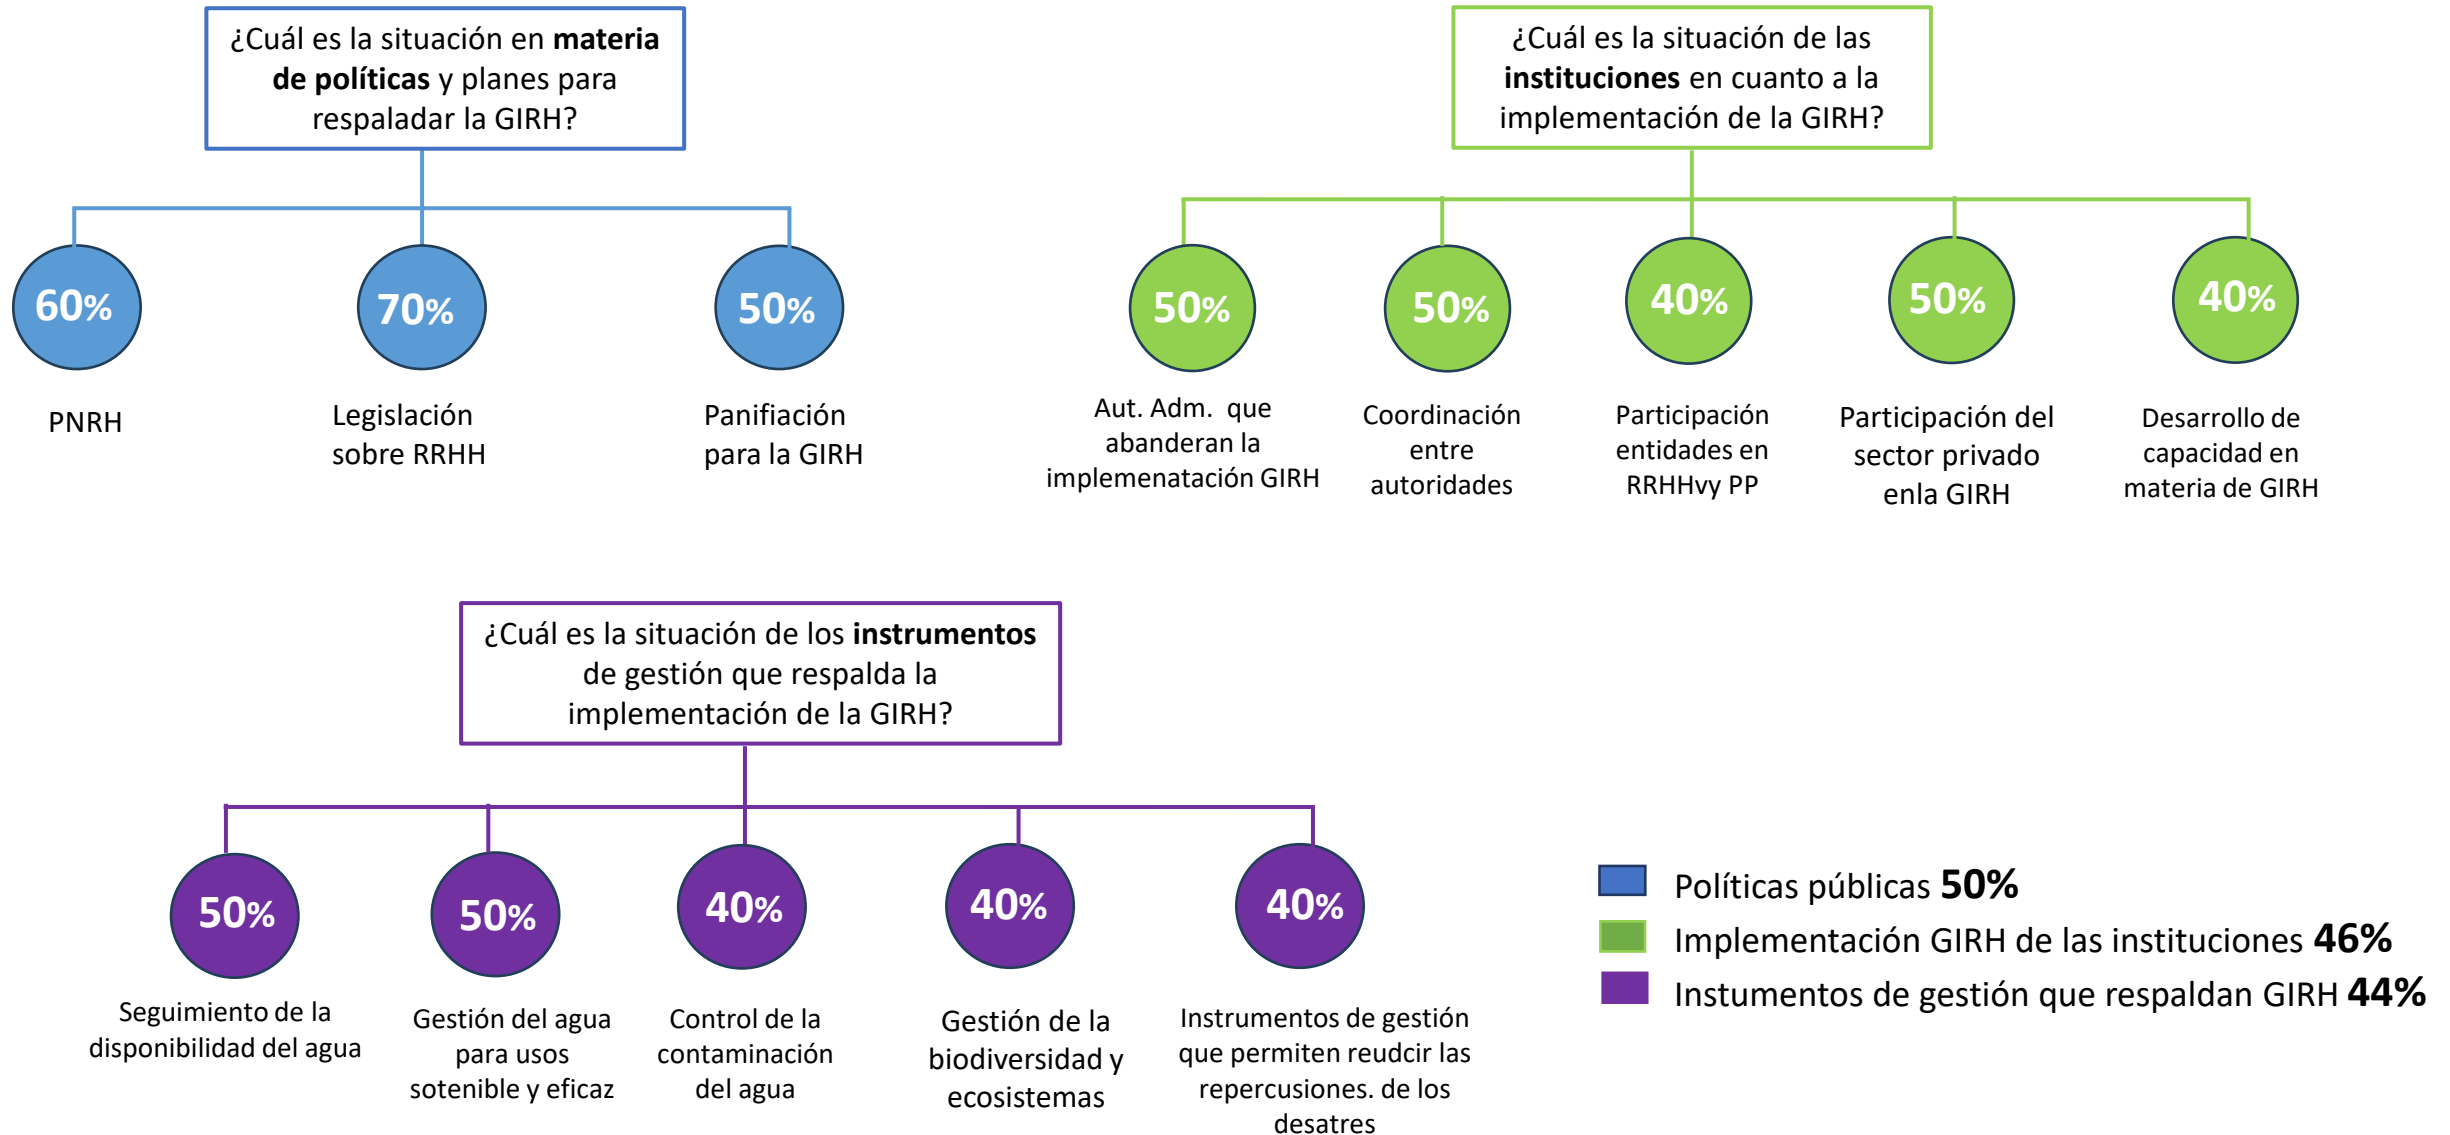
¿Cuál es la situación en **materia de políticas** y planes para respaladar la GIRH?

60%
PNRH

70%
Legislación sobre RRHH

50%
Panifiación para la GIRH

¿Cuál es la situación de las **instituciones** en cuanto a la implementación de la GIRH?

50%
Aut. Adm. que abanderan la implemenatación GIRH

50%
Coordinación entre autoridades

40%
Participación entidades en RRHHvy PP

50%
Participación del sector privado enla GIRH

40%
Desarrollo de capacidad en materia de GIRH

¿Cuál es la situación de los **instrumentos** de gestión que respalda la implementación de la GIRH?

50%
Seguimiento de la disponibilidad del agua

50%
Gestión del agua para usos sotenible y eficaz

40%
Control de la contaminación del agua

40%
Gestión de la biodiversidad y ecosistemas

40%
Instrumentos de gestión que permiten reudcir las repercusiones. de los desatres

Políticas públicas **50%**
Implementación GIRH de las instituciones **46%**
Instumentos de gestión que respaldan GIRH **44%**